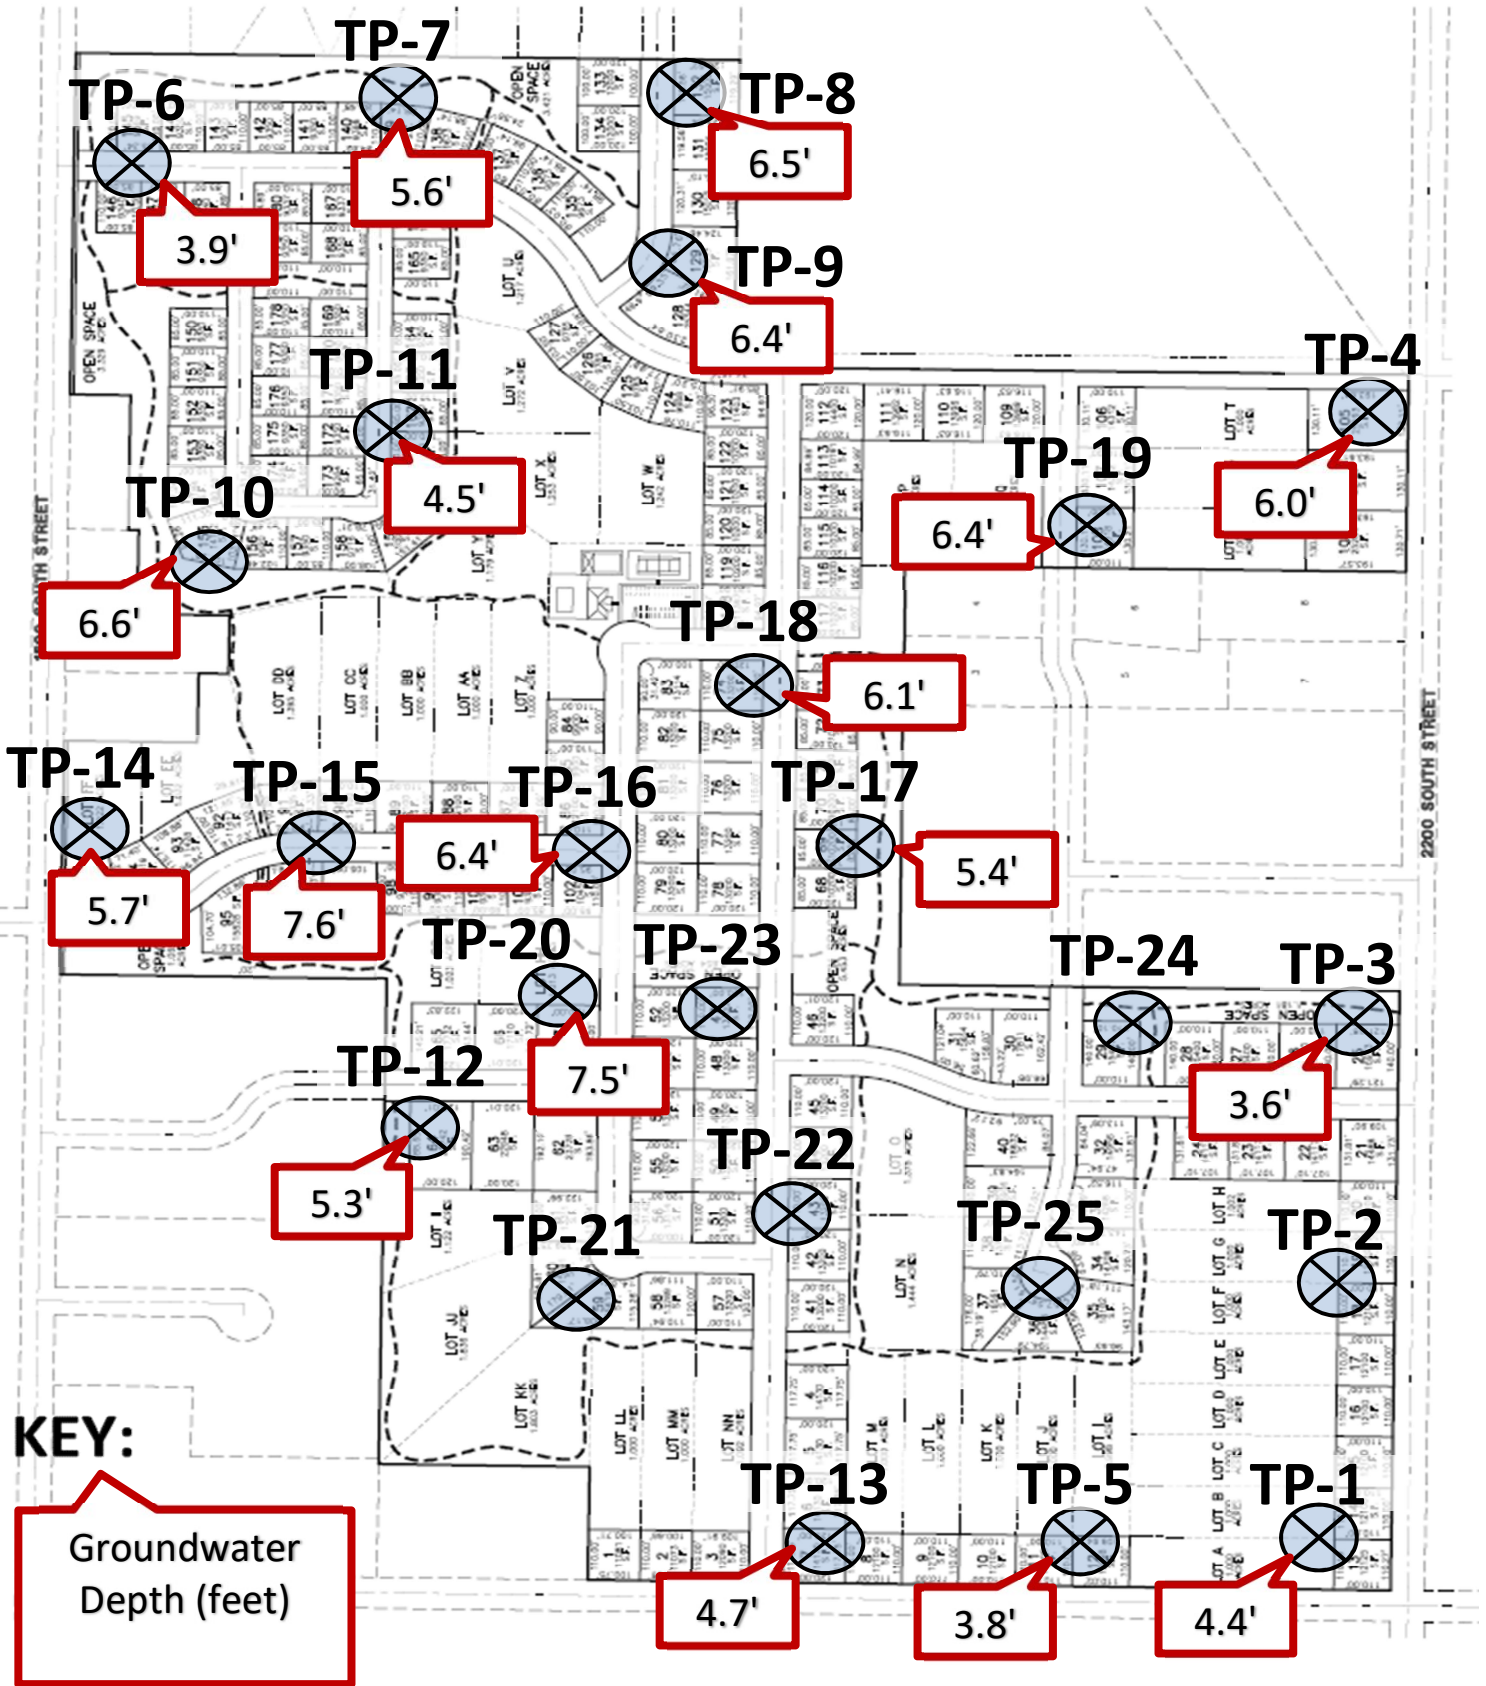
TP-7
TP-6
TP-8
6.5'
5.6'
3.9'
TP-9
6.4'
TP-4
TP-11
TP-19
6.0'
4.5'
6.4'
TP-10
6.6'
TP-18
6.1'
TP-14
TP-15
TP-16
TP-17
6.4'
5.4'
5.7'
7.6'
TP-20
TP-23
TP-24
TP-3
7.5'
TP-12
3.6'
5.3'
TP-22
TP-25
TP-21
TP-2
KEY:
Groundwater Depth (feet)
TP-13
TP-5
TP-1
4.7'
3.8'
4.4'
2200 SOUTH STREET